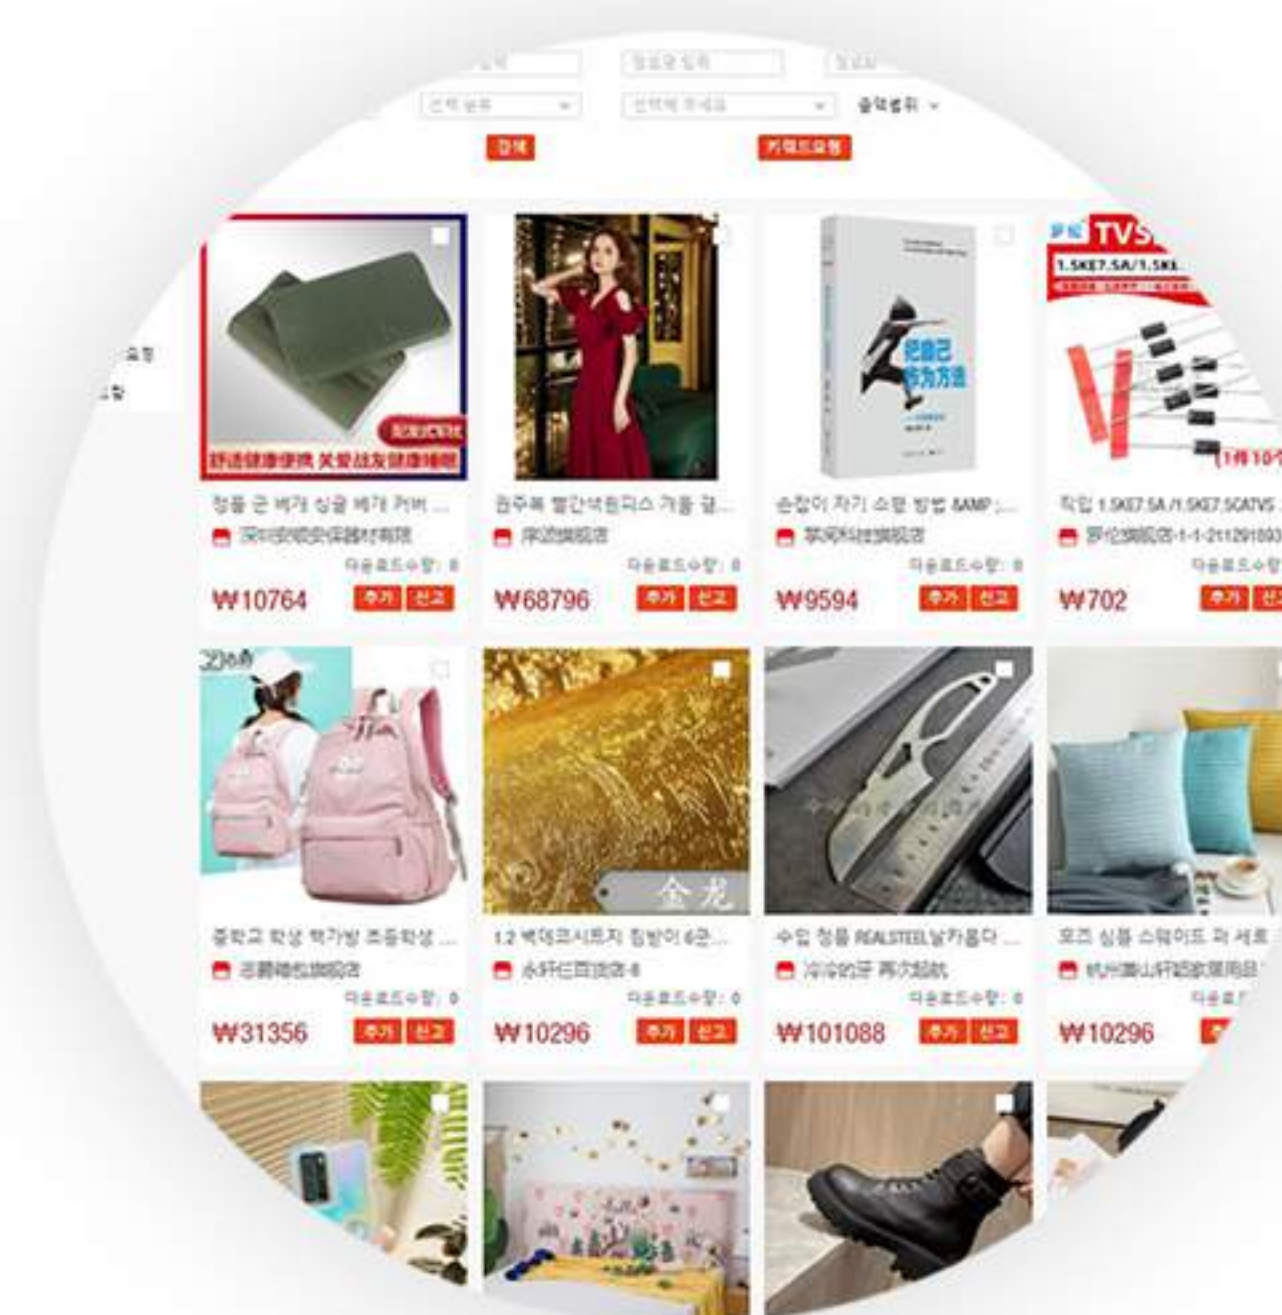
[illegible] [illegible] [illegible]
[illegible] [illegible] 금액범위
검색 키워드요청

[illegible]
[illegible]

舒适健康便携 关爱战友健康睡眠
정품 군 베개 싱글 베개 커버 ...
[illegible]
다운로드수량: 0
₩10764 추가 신고

원주복 빨간색원피스 가을 걸...
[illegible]
다운로드수량: 0
₩68796 추가 신고

把自己作为方法
손잡이 자기 소통 방법 &AMP ...
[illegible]
다운로드수량: 0
₩9594 추가 신고

TVS
1.5KE7.5A/1.5KE
직입 1.5KE7.5A /1.5KE7.5CATVS
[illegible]
다운로드수량
₩702 추가 신고

중학교 학생 책가방 초등학생 ...
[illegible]
다운로드수량: 0
₩31356 추가 신고

金龙
1.2 벽데코시트지 침방이 6군...
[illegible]
다운로드수량: 0
₩10296 추가 신고

수입 정품 REALSTEEL날카롭다 ...
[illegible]
다운로드수량: 0
₩101088 추가 신고

모든 심플 스웨이드 파 세트
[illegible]
다운로드
₩10296